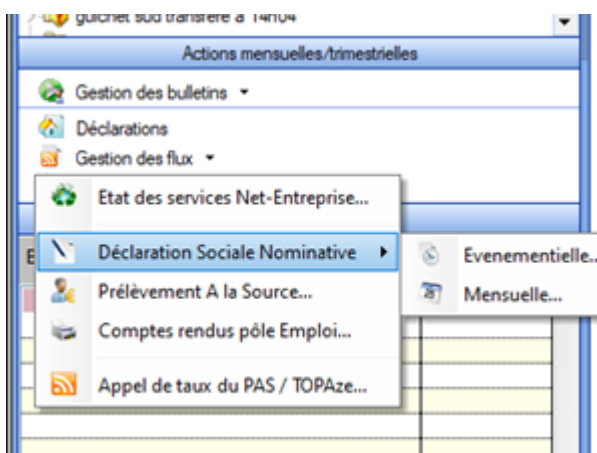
guichet sud transféré à 14h04

Actions mensuelles/trimestrielles

Gestion des bulletins

Déclarations

Gestion des flux

Etat des services Net-Entreprise...

Déclaration Sociale Nominative

Prélèvement A la Source...

Comptes rendus pôle Emploi...

Appel de taux du PAS / TOPAze...

Evenementielle...

Mensuelle...